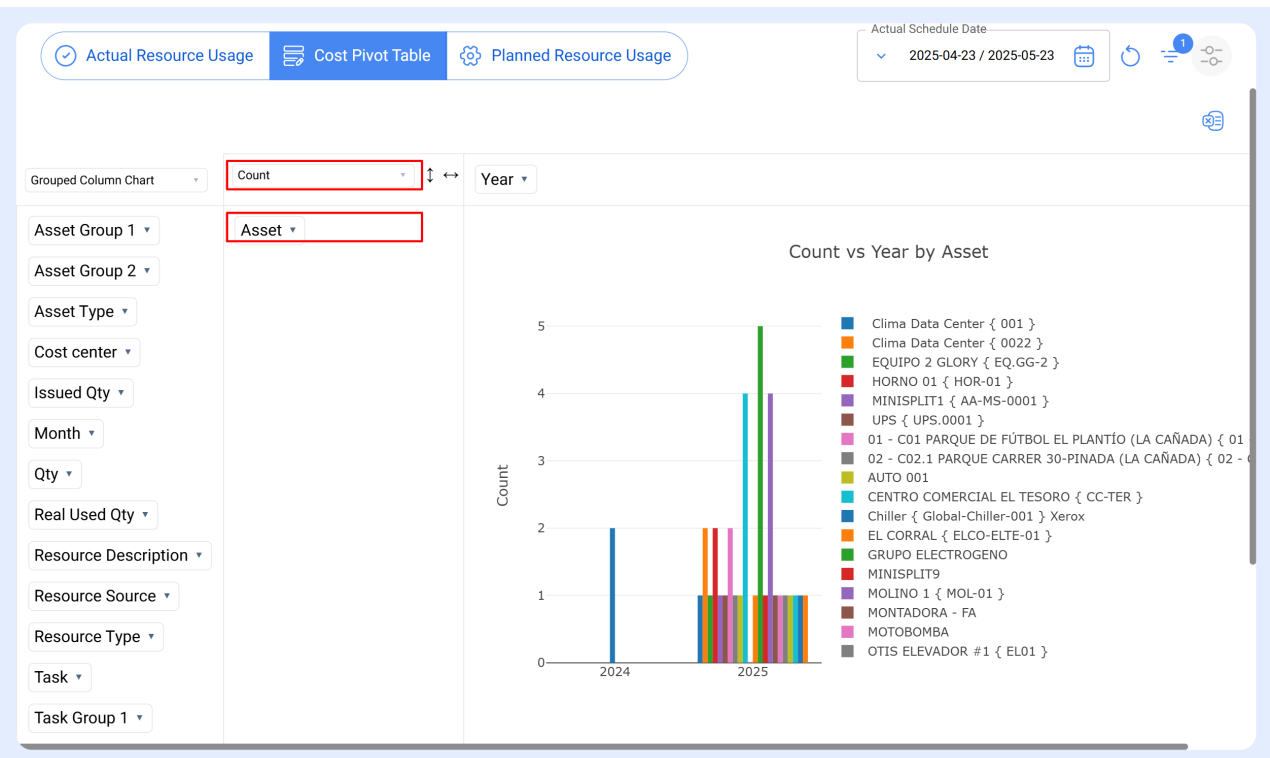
Actual Resource Usage
Cost Pivot Table
Planned Resource Usage

Actual Schedule Date
2025-04-23 / 2025-05-23

1

Grouped Column Chart
Count
Year

Asset Group 1
Asset Group 2
Asset Type
Cost center
Issued Qty
Month
Qty
Real Used Qty
Resource Description
Resource Source
Resource Type
Task
Task Group 1

Asset

Count vs Year by Asset

Count
0
1
2
3
4
5
2024
2025

Clima Data Center { 001 }
Clima Data Center { 0022 }
EQUIPO 2 GLORY { EQ.GG-2 }
HORNO 01 { HOR-01 }
MINISPLIT1 { AA-MS-0001 }
UPS { UPS.0001 }
01 - C01 PARQUE DE FÚTBOL EL PLANTÍO (LA CAÑADA) { 01 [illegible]
02 - C02.1 PARQUE CARRER 30-PINADA (LA CAÑADA) { 02 - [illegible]
AUTO 001
CENTRO COMERCIAL EL TESORO { CC-TER }
Chiller { Global-Chiller-001 } Xerox
EL CORRAL { ELCO-ELTE-01 }
GRUPO ELECTROGENO
MINISPLIT9
MOLINO 1 { MOL-01 }
MONTADORA - FA
MOTOBOMBA
OTIS ELEVADOR #1 { EL01 }